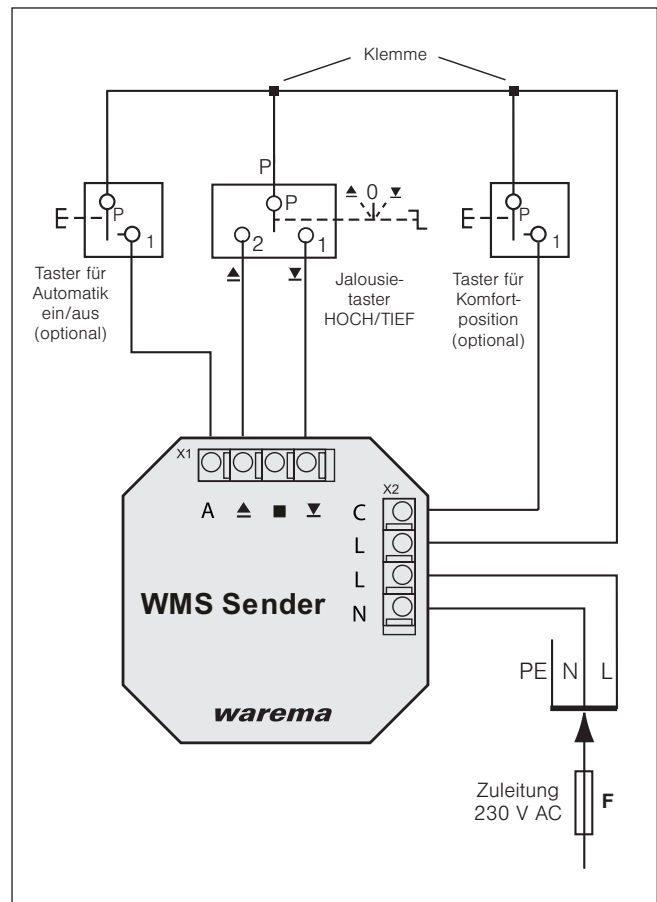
Klemme

P

P

P

P

▲ 0 ▼

1

2

1

1

Taster für Automatik ein/aus (optional)

▲

▼

Jalousietaster HOCH/TIEF

Taster für Komfortposition (optional)

X1

A ▲ ■ ▼

X2

C

L

L

N

WMS Sender

PE N L

warema

Zuleitung 230 V AC

F